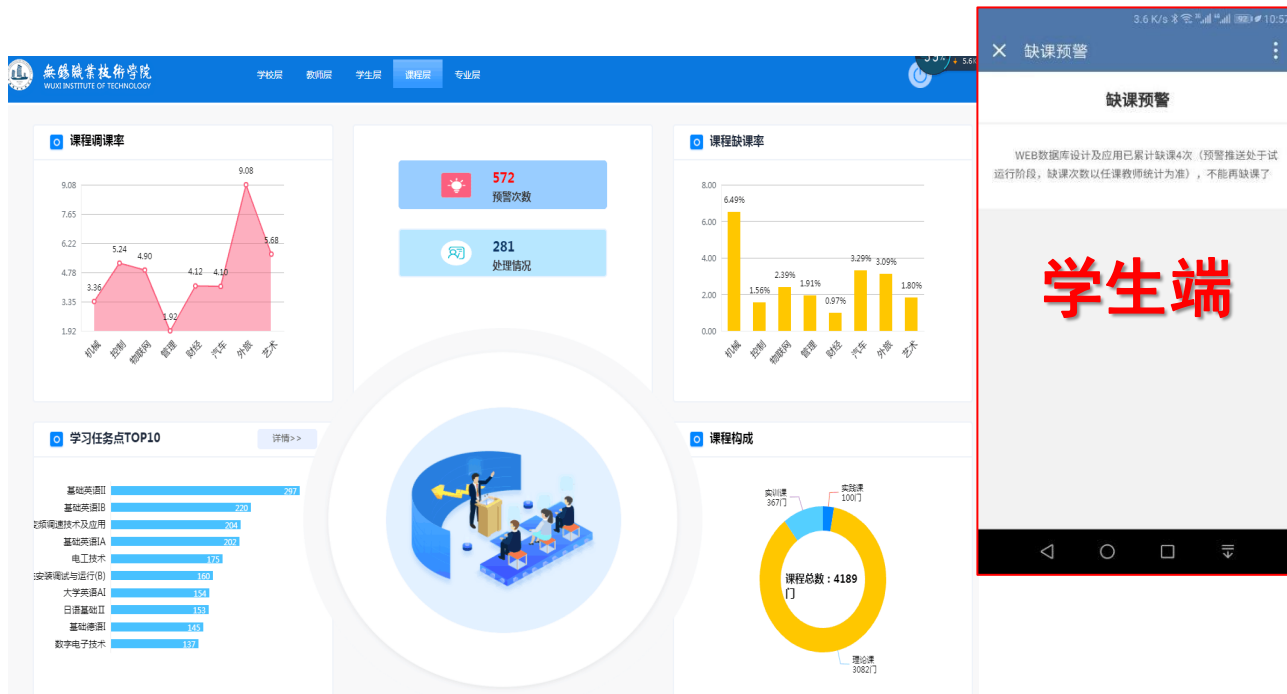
無錫職業技術學院
WUXI INSTITUTE OF TECHNOLOGY

学校层 教师层 学生层 课程层 专业层

课程调课率

9.08
7.65
6.22
4.78
3.35
1.92

3.36 5.24 4.90 1.92 4.12 4.10 9.08 5.68

机械 控制 物联网 管理 财经 汽车 外旅 艺术

572
预警次数

281
处理情况

课程缺课率

8.00
6.00
4.00
2.00
0.00

6.49% 1.56% 2.39% 1.91% 0.97% 3.29% 3.09% 1.80%

机械 控制 物联网 管理 财经 汽车 外旅 艺术

学习任务点TOP10

详情>>

基础英语II 297
基础英语IB 220
视频调速技术及应用 204
基础英语IA 202
电工技术 175
安装调试与运行(B) 160
大学英语AI 154
日语基础II 153
基础德语I 145
数字电子技术 137

课程构成

实训课
367门
实践课
100门
课程总数：4189门
理论课
3082门

3.6 K/s 10:57

缺课预警

缺课预警

WEB数据库设计及应用已累计缺课4次（预警推送处于试运行阶段，缺课次数以任课教师统计为准），不能再缺课了

学生端